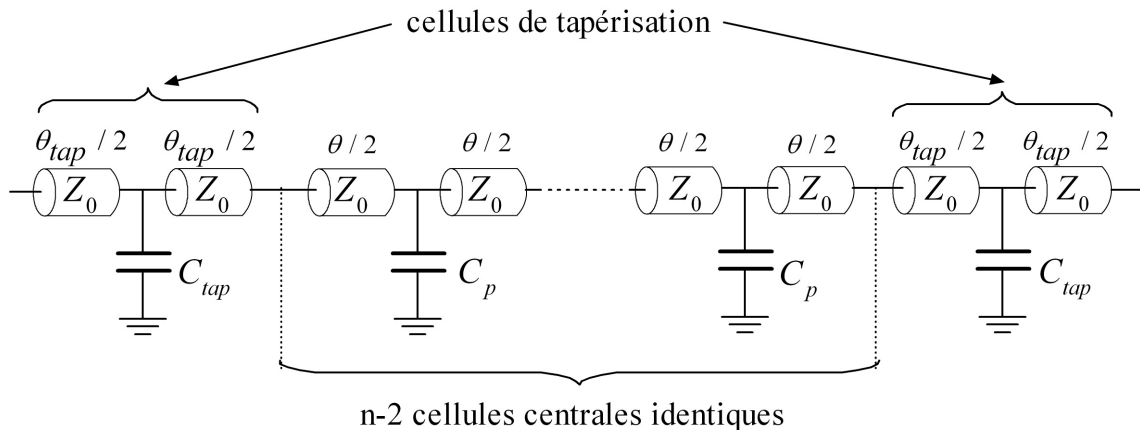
cellules de tapérisation

$\theta_{tap} / 2$ $\theta_{tap} / 2$ $\theta / 2$ $\theta / 2$ $\theta / 2$ $\theta / 2$ $\theta_{tap} / 2$ $\theta_{tap} / 2$

$Z_0$ $Z_0$ $Z_0$ $Z_0$ $Z_0$ $Z_0$ $Z_0$ $Z_0$

$C_{tap}$ $C_p$ $C_p$ $C_{tap}$

n-2 cellules centrales identiques